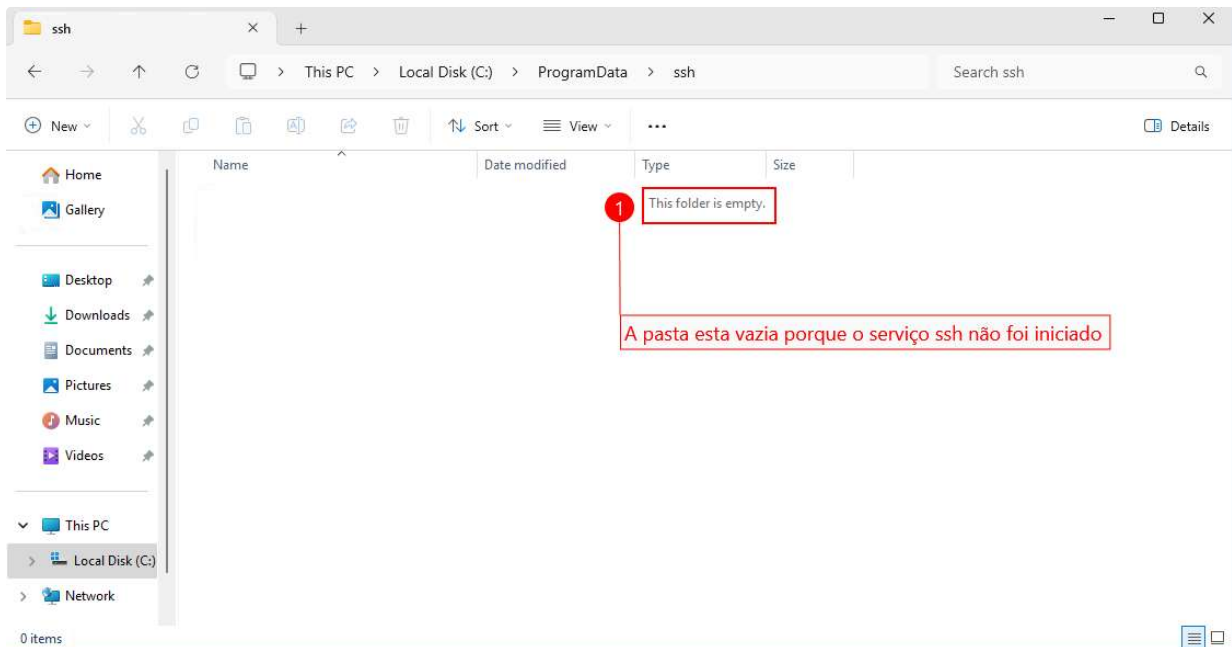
ssh

This PC > Local Disk (C:) > ProgramData > ssh

Search ssh

New

Sort

View

...

Details

Home

Gallery

Desktop

Downloads

Documents

Pictures

Music

Videos

This PC

Local Disk (C:)

Network

| Name | Date modified | Type | Size |
|---|---|---|---|

1

This folder is empty.

A pasta esta vazia porque o serviço ssh não foi iniciado

0 items